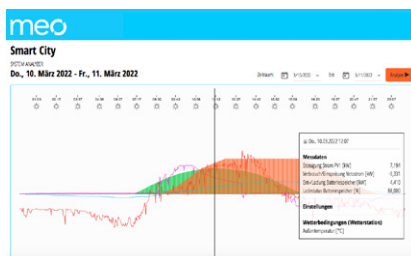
meo

Smart City

SYSTEM ANALYSE

Do., 10. März 2022 - Fr., 11. März 2022

Zeitraum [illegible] bis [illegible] Analyse

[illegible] Do., 10.03.2022 12:07

Messdaten

Erzeugung Strom PV [kW] 7,191

Verbrauch/Einspeisung Netzstrom [kW] -1,331

Ent-/Ladung Batteriespeicher [kW] 4,410

Ladestatus Batteriespeicher [%] 98,000

Einstellungen

Wetterbedingungen (Wetterstation)

Außentemperatur [°C]